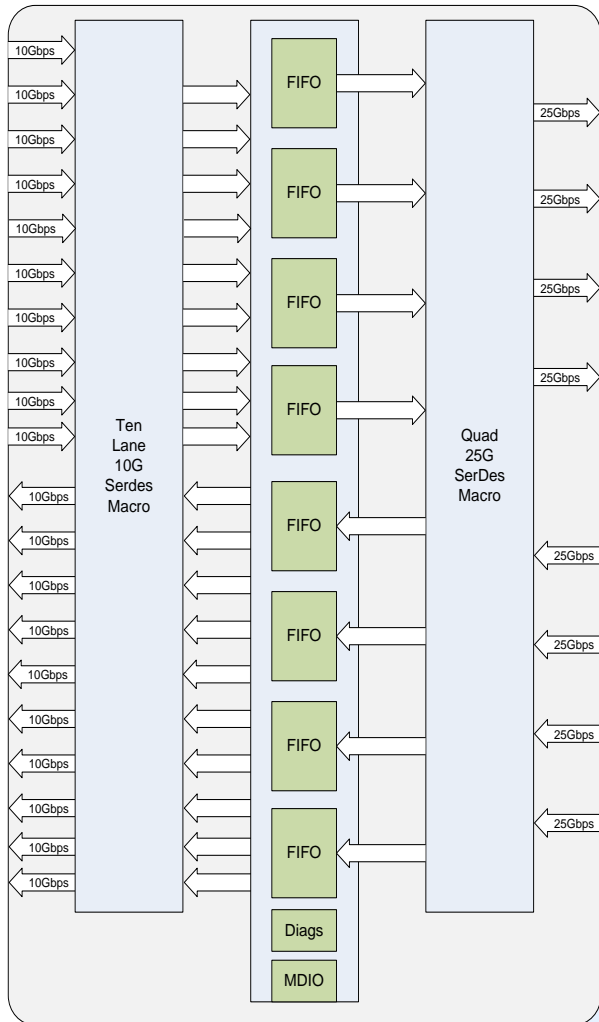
10Gbps
10Gbps
10Gbps
10Gbps
10Gbps
10Gbps
10Gbps
10Gbps
10Gbps
10Gbps

Ten Lane 10G Serdes Macro

10Gbps
10Gbps
10Gbps
10Gbps
10Gbps
10Gbps
10Gbps
10Gbps
10Gbps
10Gbps

FIFO
FIFO
FIFO
FIFO
FIFO
FIFO
FIFO
FIFO
Diags
MDIO

Quad 25G SerDes Macro

25Gbps
25Gbps
25Gbps
25Gbps
25Gbps
25Gbps
25Gbps
25Gbps